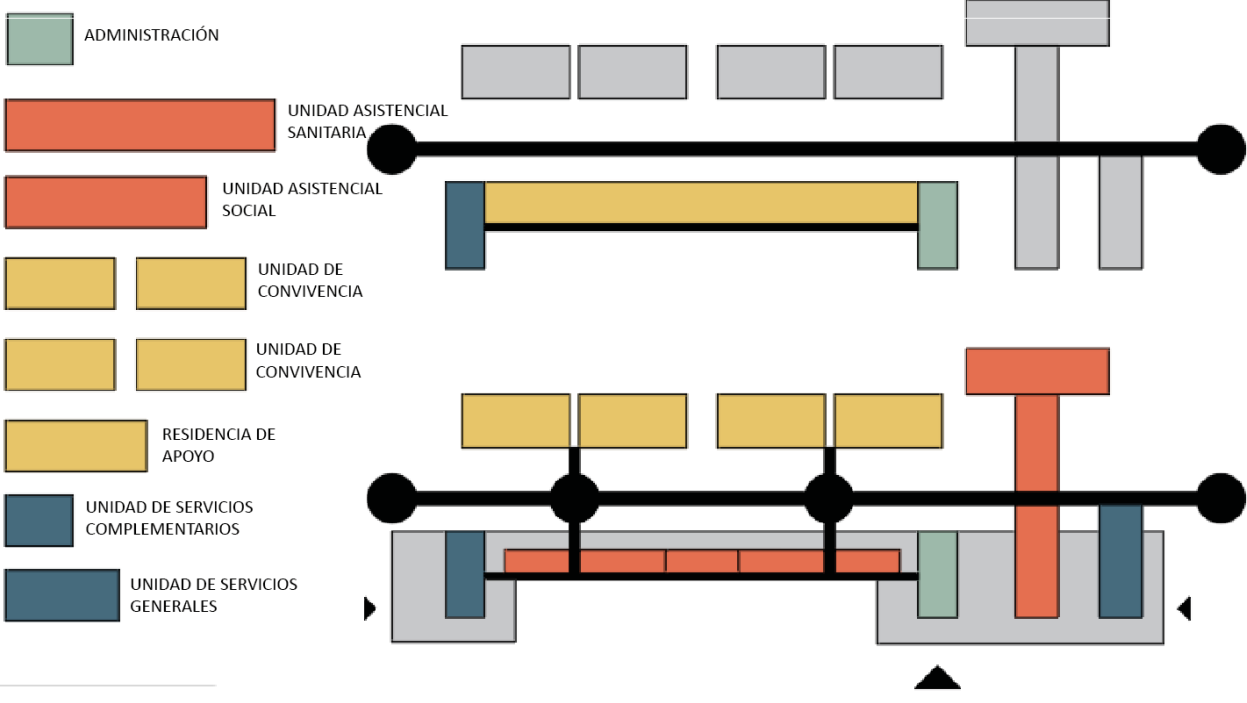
ADMINISTRACIÓN

UNIDAD ASISTENCIAL SANITARIA

UNIDAD ASISTENCIAL SOCIAL

UNIDAD DE CONVIVENCIA

UNIDAD DE CONVIVENCIA

RESIDENCIA DE APOYO

UNIDAD DE SERVICIOS COMPLEMENTARIOS

UNIDAD DE SERVICIOS GENERALES